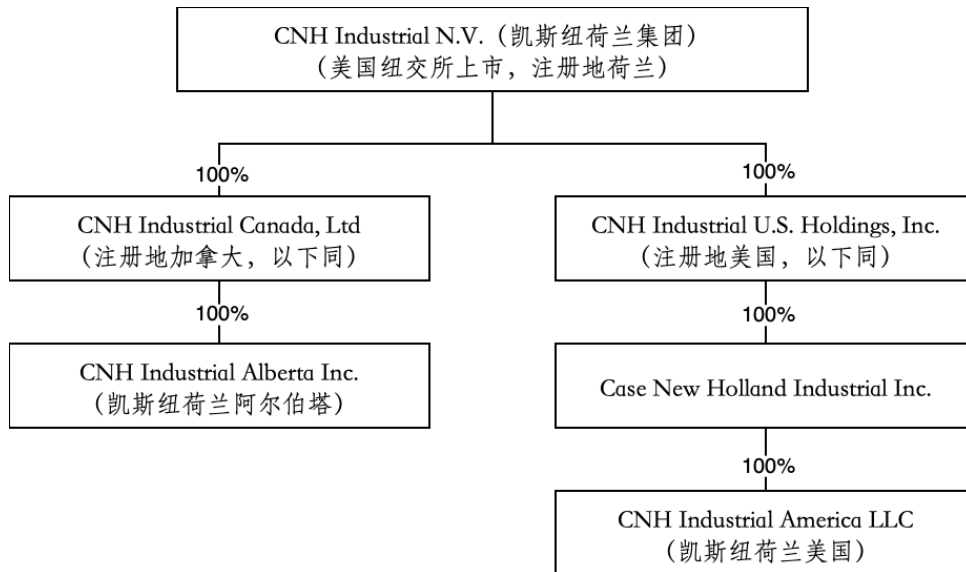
CNH Industrial N.V.（凯斯纽荷兰集团）
（美国纽交所上市，注册地荷兰）

100%

CNH Industrial Canada, Ltd
（注册地加拿大，以下同）

100%

CNH Industrial Alberta Inc.
（凯斯纽荷兰阿尔伯塔）

100%

CNH Industrial U.S. Holdings, Inc.
（注册地美国，以下同）

100%

Case New Holland Industrial Inc.

100%

CNH Industrial America LLC
（凯斯纽荷兰美国）